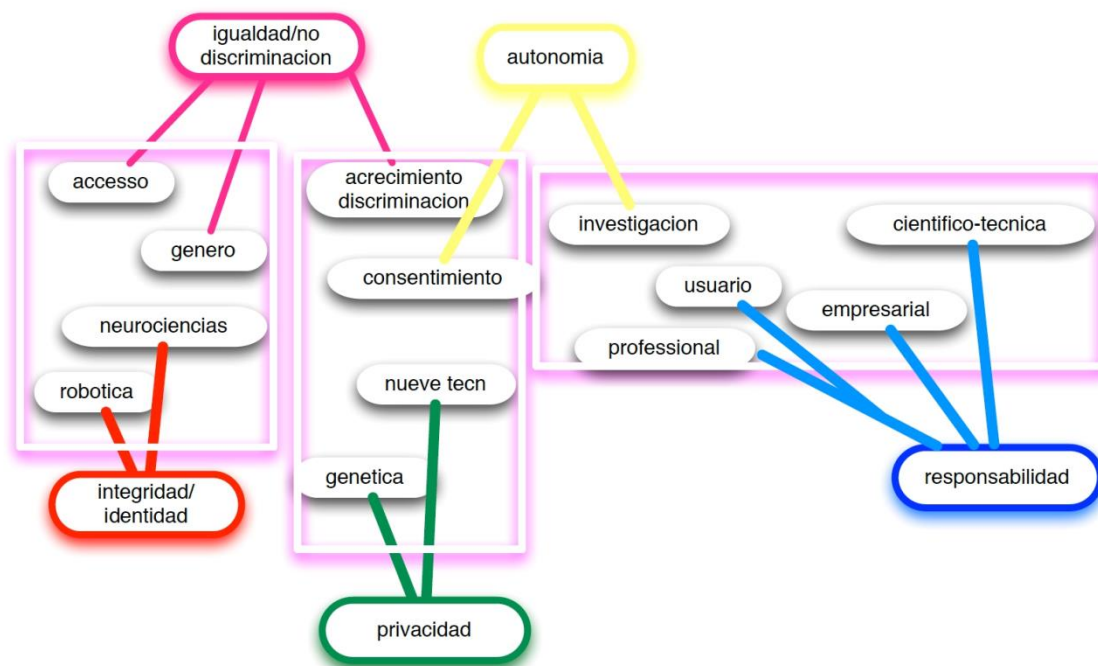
igualdad/no discriminacion

autonomia

accesso

genero

neurociencias

robotica

integridad/ identidad

acrecimiento discriminacion

consentimiento

nueve tecn

genetica

privacidad

investigacion

cientifico-tecnica

usuario

empresarial

professional

responsabilidad